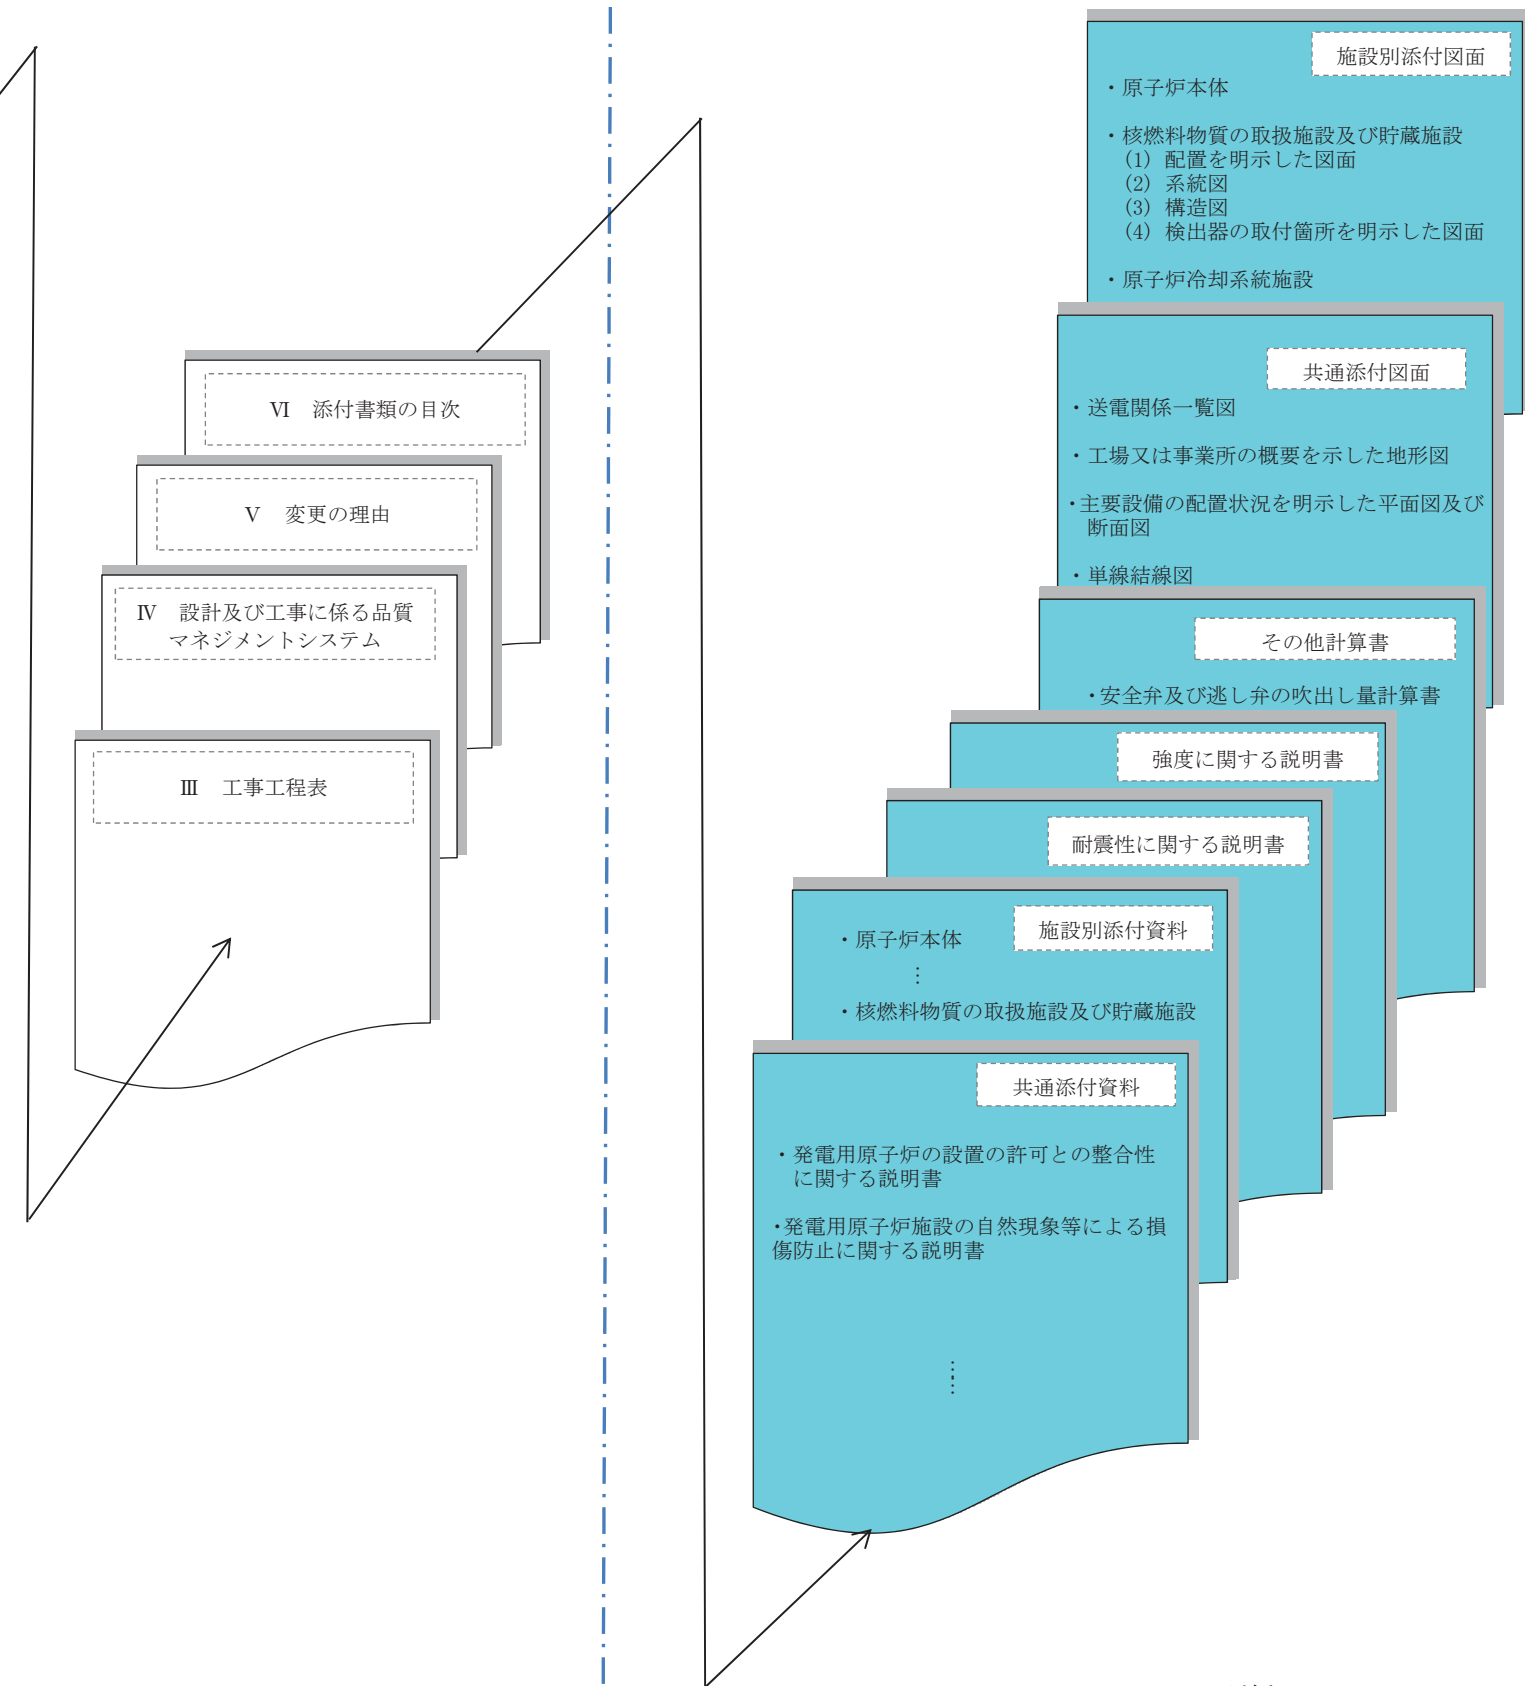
Ⅵ　添付書類の目次

Ⅴ　変更の理由

Ⅳ　設計及び工事に係る品質マネジメントシステム

Ⅲ　工事工程表

施設別添付図面

・原子炉本体

・核燃料物質の取扱施設及び貯蔵施設
(1) 配置を明示した図面
(2) 系統図
(3) 構造図
(4) 検出器の取付箇所を明示した図面

・原子炉冷却系統施設

共通添付図面

・送電関係一覧図

・工場又は事業所の概要を示した地形図

・主要設備の配置状況を明示した平面図及び断面図

・単線結線図

その他計算書

・安全弁及び逃し弁の吹出し量計算書

強度に関する説明書

耐震性に関する説明書

施設別添付資料

・原子炉本体
⋮
・核燃料物質の取扱施設及び貯蔵施設

共通添付資料

・発電用原子炉の設置の許可との整合性に関する説明書

・発電用原子炉施設の自然現象等による損傷防止に関する説明書

⋮